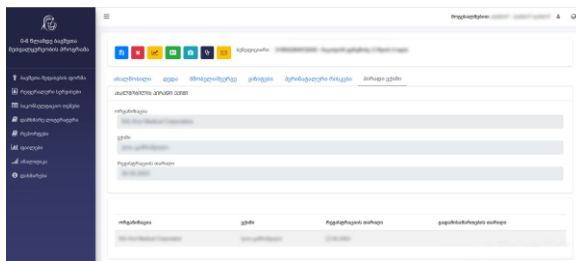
ე-ნ შეიარაღებული ძალების ჯანდაცვის სისტემა

ბავშვთა ჩვენება სიტყვა
ჩვეულებრივი სტატისტიკა
სტაციონარული სამსახური
დიაგნოსტიკის სისტემა
ანალიზი
ანგარიში
ანგარიში
გამოსვლა

მომხმარებელი:

სამედიცინო

ძირითადი
ფაილი
მონაცემები
ნიმუშები
ქირურგიული ოპერაცია
მარტივი ცვლა

ახალი ცვლა

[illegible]

ცვლა

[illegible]

რეგისტრაციის თარიღი

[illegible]

| ორგანიზაცია | ცვლა | რეგისტრაციის თარიღი | დასრულების თარიღი |
|---|---|---|---|
| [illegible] | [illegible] | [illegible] | |